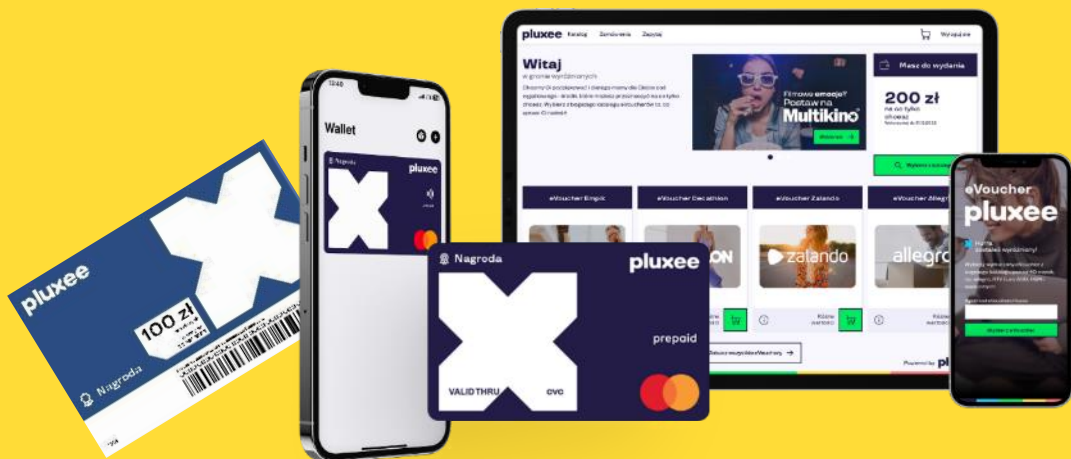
pluxee
100 zł
Nagroda

12:40
Wallet
Nagroda
pluxee

Nagroda
pluxee
prepaid
VALID THRU
CVC

pluxee Katalog Zamówienia Zasady Wyloguj się
Witaj
w gronie wyróżnionych
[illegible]
Filmowe emocje? Postaw na Multikino
Wybierz
Masz do wydania
200 zł
na co tylko chcesz
eVoucher Empik
eVoucher Decathlon
eVoucher Zalando
eVoucher Allegro
zalando
allegro
Różne wartości
Różne wartości
Zobacz wszystkie eVouchery
Powered by pluxee

eVoucher
pluxee
Hurra, zostałeś wyróżniony!
Wybierz z wyboru